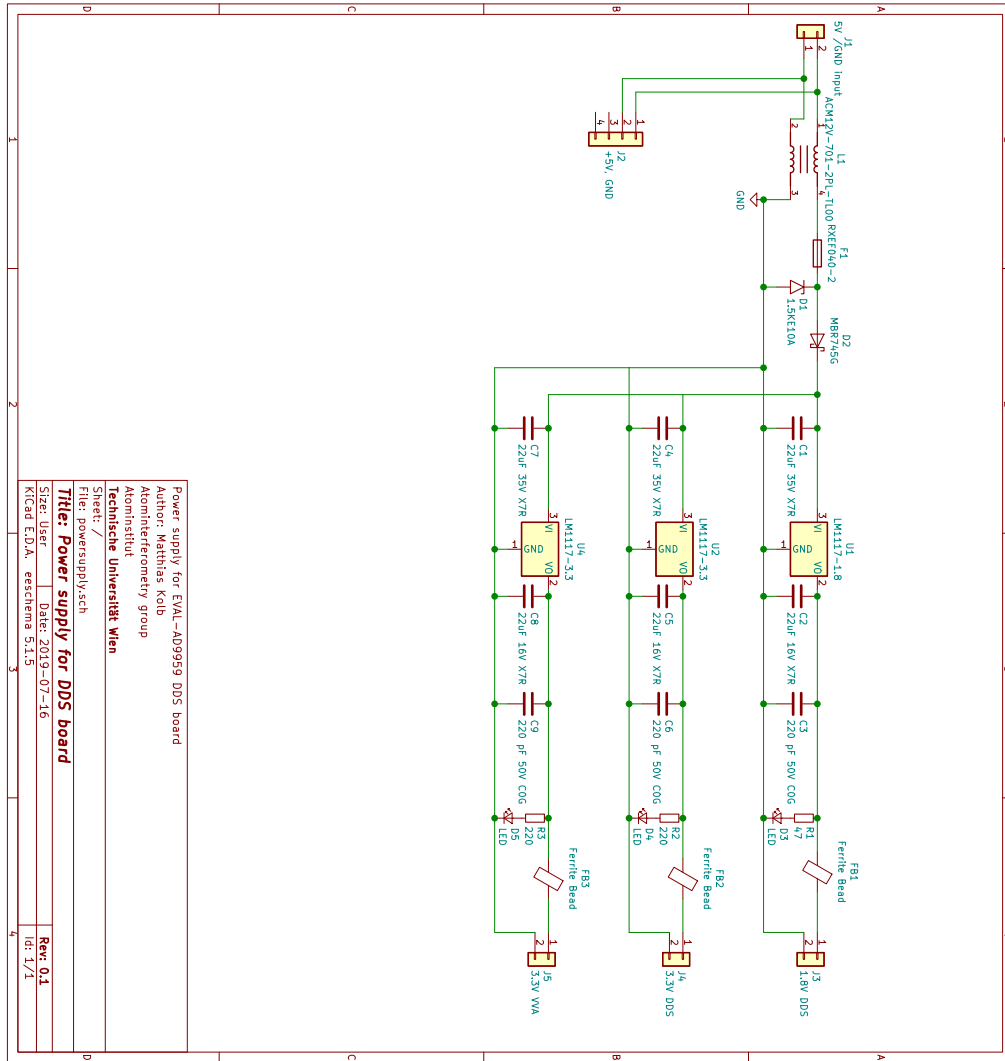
D
C
B
A
1
2
3
4

J1
5V /GND input
2
1

L1
ACM12V-701-2PL-TL00
2
1
3
4

J2
+5V, GND
4
3
2
1

GND

F1
RXEF040-2

D1
1.5KE10A

D2
MBR745G

C7
22uF 35V X7R

C4
22uF 35V X7R

C1
22uF 35V X7R

U4
LM1117-3.3
GND
VI
VO
1
2
3

U2
LM1117-3.3
GND
VI
VO
1
2
3

U1
LM1117-1.8
GND
VI
VO
1
2
3

C8
22uF 16V X7R

C5
22uF 16V X7R

C2
22uF 16V X7R

C9
220 pF 50V COG

C6
220 pF 50V COG

C3
220 pF 50V COG

R3
220

D5
LED

R2
220

D4
LED

R1
47

D3
LED

FB3
Ferrite Bead

FB2
Ferrite Bead

FB1
Ferrite Bead

J5
3.3V VVA
2
1

J4
3.3V DDS
2
1

J3
1.8V DDS
2
1

Power supply for EVAL-AD9959 DDS board
Author: Matthias Kolb
Atominterferometry group
Atominstitut
Technische Universität Wien

Sheet: /
File: powersupply.sch

Title: Power supply for DDS board

Size: User
Date: 2019-07-16
Rev: 0.1
KiCad E.D.A. eeschema 5.1.5
Id: 1/1